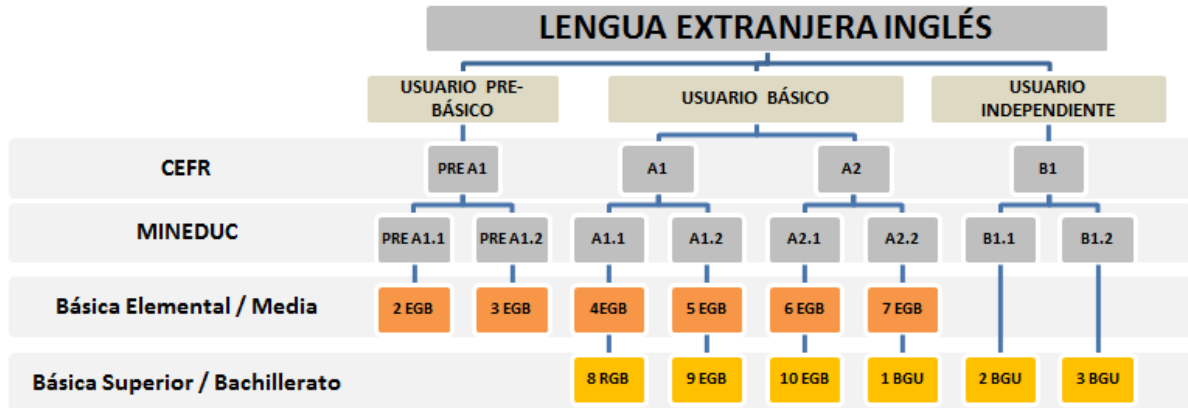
LENGUA EXTRANJERA INGLÉS

USUARIO PRE-BÁSICO

USUARIO BÁSICO

USUARIO INDEPENDIENTE

CEFR

PRE A1

A1

A2

B1

MINEDUC

PRE A1.1

PRE A1.2

A1.1

A1.2

A2.1

A2.2

B1.1

B1.2

Básica Elemental / Media

2 EGB

3 EGB

4EGB

5 EGB

6 EGB

7 EGB

Básica Superior / Bachillerato

8 RGB

9 EGB

10 EGB

1 BGU

2 BGU

3 BGU